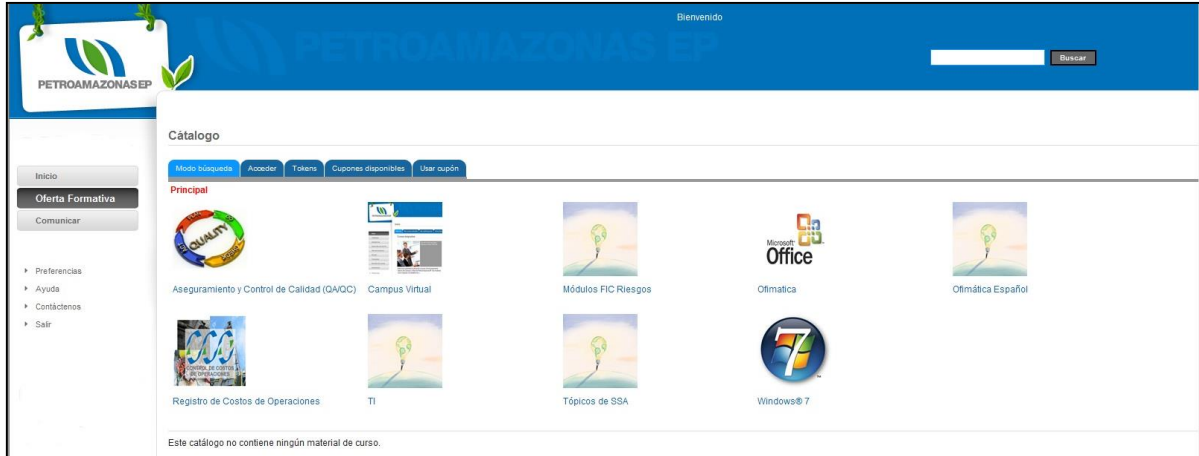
PETROAMAZONAS EP

PETROAMAZONAS EP

Bienvenido

Buscar

Inicio
Oferta Formativa
Comunicar

Preferencias
Ayuda
Contáctenos
Salir

Cátalogo

Modo búsqueda | Acceder | Tokens | Cupones disponibles | Usar cupón

Principal

QUALITY

Aseguramiento y Control de Calidad (QA/QC)

Campus Virtual

Módulos FIC Riesgos

Microsoft Office

Ofimatica

Ofimática Español

CONTROL DE COSTOS DE OPERACIONES

Registro de Costos de Operaciones

TI

Tópicos de SSA

Windows® 7

Este catálogo no contiene ningún material de curso.